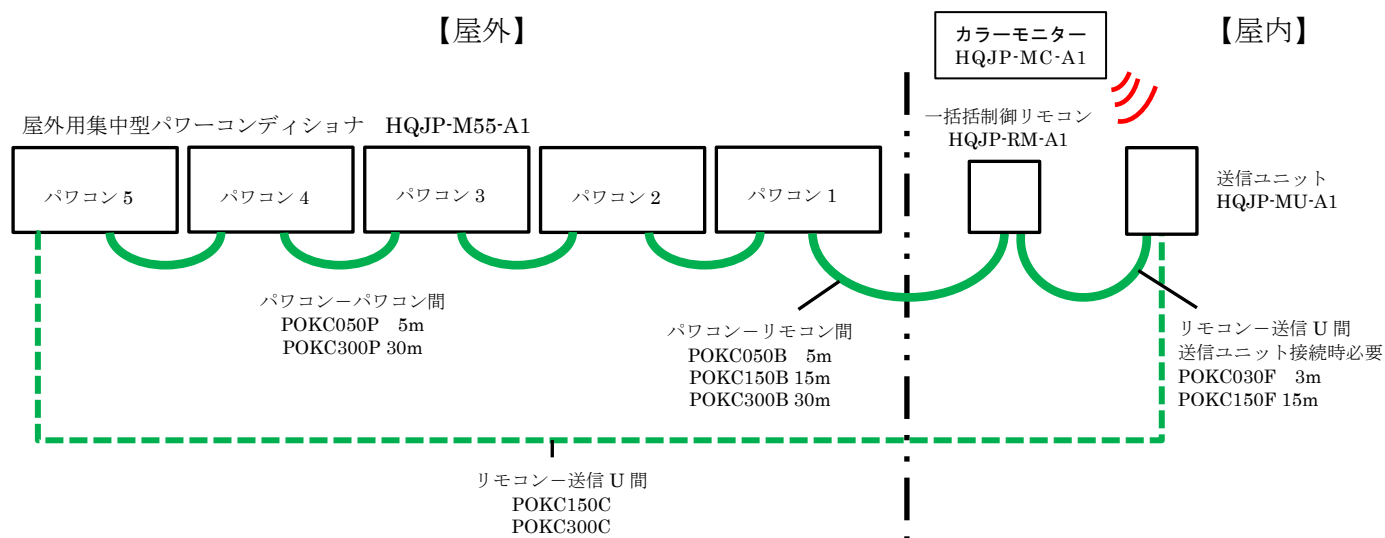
【屋外】

カラーモニター
HQJP-MC-A1

【屋内】

屋外用集中型パワーコンディショナ　HQJP-M55-A1

一括括制御リモコン
HQJP-RM-A1

パワコン 5

パワコン 4

パワコン 3

パワコン 2

パワコン 1

送信ユニット
HQJP-MU-A1

パワコンーパワコン間
POKC050P　5m
POKC300P 30m

パワコンーリモコン間
POKC050B　5m
POKC150B 15m
POKC300B 30m

リモコンー送信 U 間
送信ユニット接続時必要
POKC030F　3m
POKC150F 15m

リモコンー送信 U 間
POKC150C
POKC300C